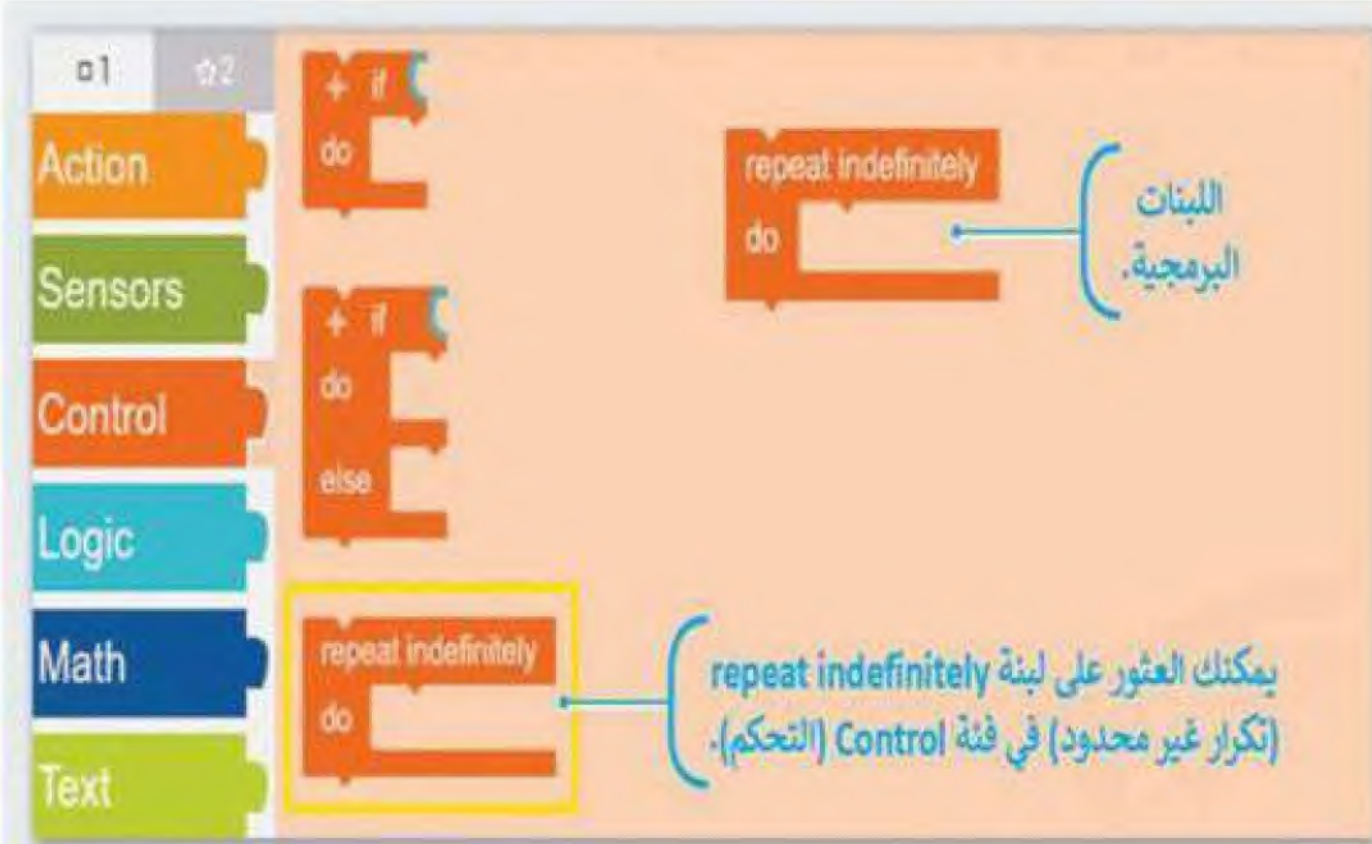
1 ☆2

Action

Sensors

Control

Logic

Math

Text

+ if
do

+ if
do
else

repeat indefinitely
do

repeat indefinitely
do

اللبنات البرمجية.

يمكنك العثور على لبنة repeat indefinitely (تكرار غير محدود) في فئة Control (التحكم).